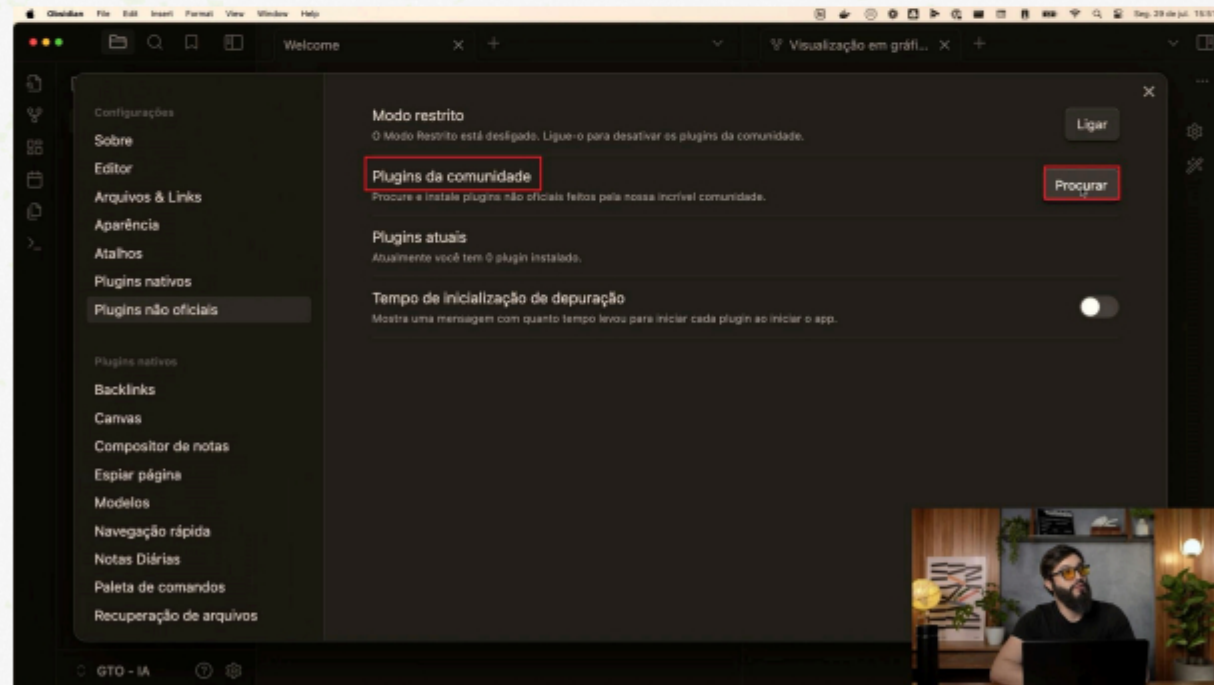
Obsidian File Edit Insert Format View Window Help

Seg. 29 de jul. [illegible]

Welcome

Visualização em gráfi...

Configurações
Sobre
Editor
Arquivos & Links
Aparência
Atalhos
Plugins nativos
Plugins não oficiais

Plugins nativos
Backlinks
Canvas
Compositor de notas
Espiar página
Modelos
Navegação rápida
Notas Diárias
Paleta de comandos
Recuperação de arquivos

Modo restrito
O Modo Restrito está desligado. Ligue-o para desativar os plugins da comunidade.
Ligar

Plugins da comunidade
Procure e instale plugins não oficiais feitos pela nossa incrível comunidade.
Procurar

Plugins atuais
Atualmente você tem 0 plugin instalado.

Tempo de inicialização de depuração
Mostra uma mensagem com quanto tempo levou para iniciar cada plugin ao iniciar o app.

GTO - IA